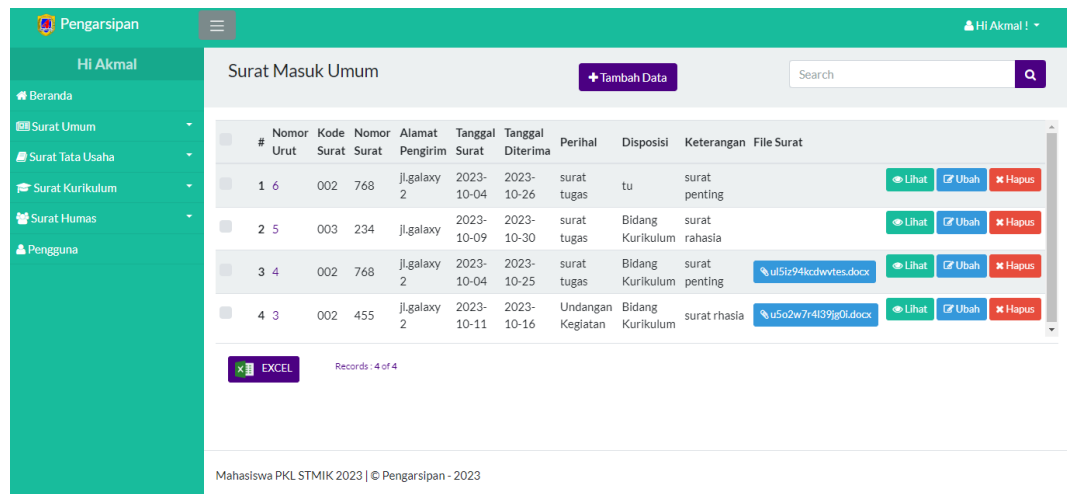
Pengarsipan

Hi Akmal !

Hi Akmal

Beranda

Surat Umum

Surat Tata Usaha

Surat Kurikulum

Surat Humas

Pengguna

Surat Masuk Umum

Tambah Data

Search

| | # | Nomor Urut | Kode Surat | Nomor Surat | Alamat Pengirim | Tanggal Surat | Tanggal Diterima | Perihal | Disposisi | Keterangan | File Surat | |
|---|---|---|---|---|---|---|---|---|---|---|---|---|
| | 1 | 6 | 002 | 768 | jl.galaxy 2 | 2023-10-04 | 2023-10-26 | surat tugas | tu | surat penting | | Lihat Ubah Hapus |
| | 2 | 5 | 003 | 234 | jl.galaxy | 2023-10-09 | 2023-10-30 | surat tugas | Bidang Kurikulum | surat rahasia | | Lihat Ubah Hapus |
| | 3 | 4 | 002 | 768 | jl.galaxy 2 | 2023-10-04 | 2023-10-25 | surat tugas | Bidang Kurikulum | surat penting | ul5iz94kcdwvtes.docx | Lihat Ubah Hapus |
| | 4 | 3 | 002 | 455 | jl.galaxy 2 | 2023-10-11 | 2023-10-16 | Undangan Kegiatan | Bidang Kurikulum | surat rhasia | u5o2w7r4l39jg0i.docx | Lihat Ubah Hapus |

EXCEL

Records : 4 of 4

Mahasiswa PKL STMIK 2023 | © Pengarsipan - 2023